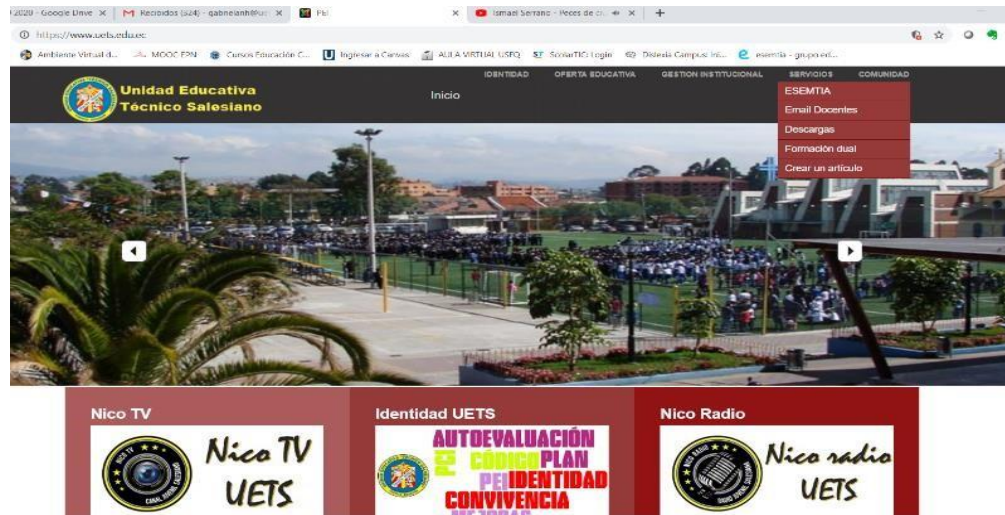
2020 - Google Drive × | M Recibidos (524) - gabrielanh@... × | PEI × | Ismael Serrano - Peces de c... × | +

https://www.uets.edu.ec

Ambiente Virtual d... | MOOC EPN | Cursos Educación C... | Ingresar a Canvas | AULA VIRTUAL USFQ | ScolarTIC Login | Dislexia Campus Ini... | esemtia - grupo ed...

Unidad Educativa Técnico Salesiano

Inicio

IDENTIDAD | OFERTA EDUCATIVA | GESTION INSTITUCIONAL | SERVICIOS | COMUNIDAD

ESEMTIA
Email Docentes
Descargas
Formación dual
Crear un artículo

Nico TV

Nico TV UETS

Identidad UETS

AUTOEVALUACIÓN
PEI CÓDIGO PLAN
IDENTIDAD
CONVIVENCIA

Nico Radio

Nico radio UETS